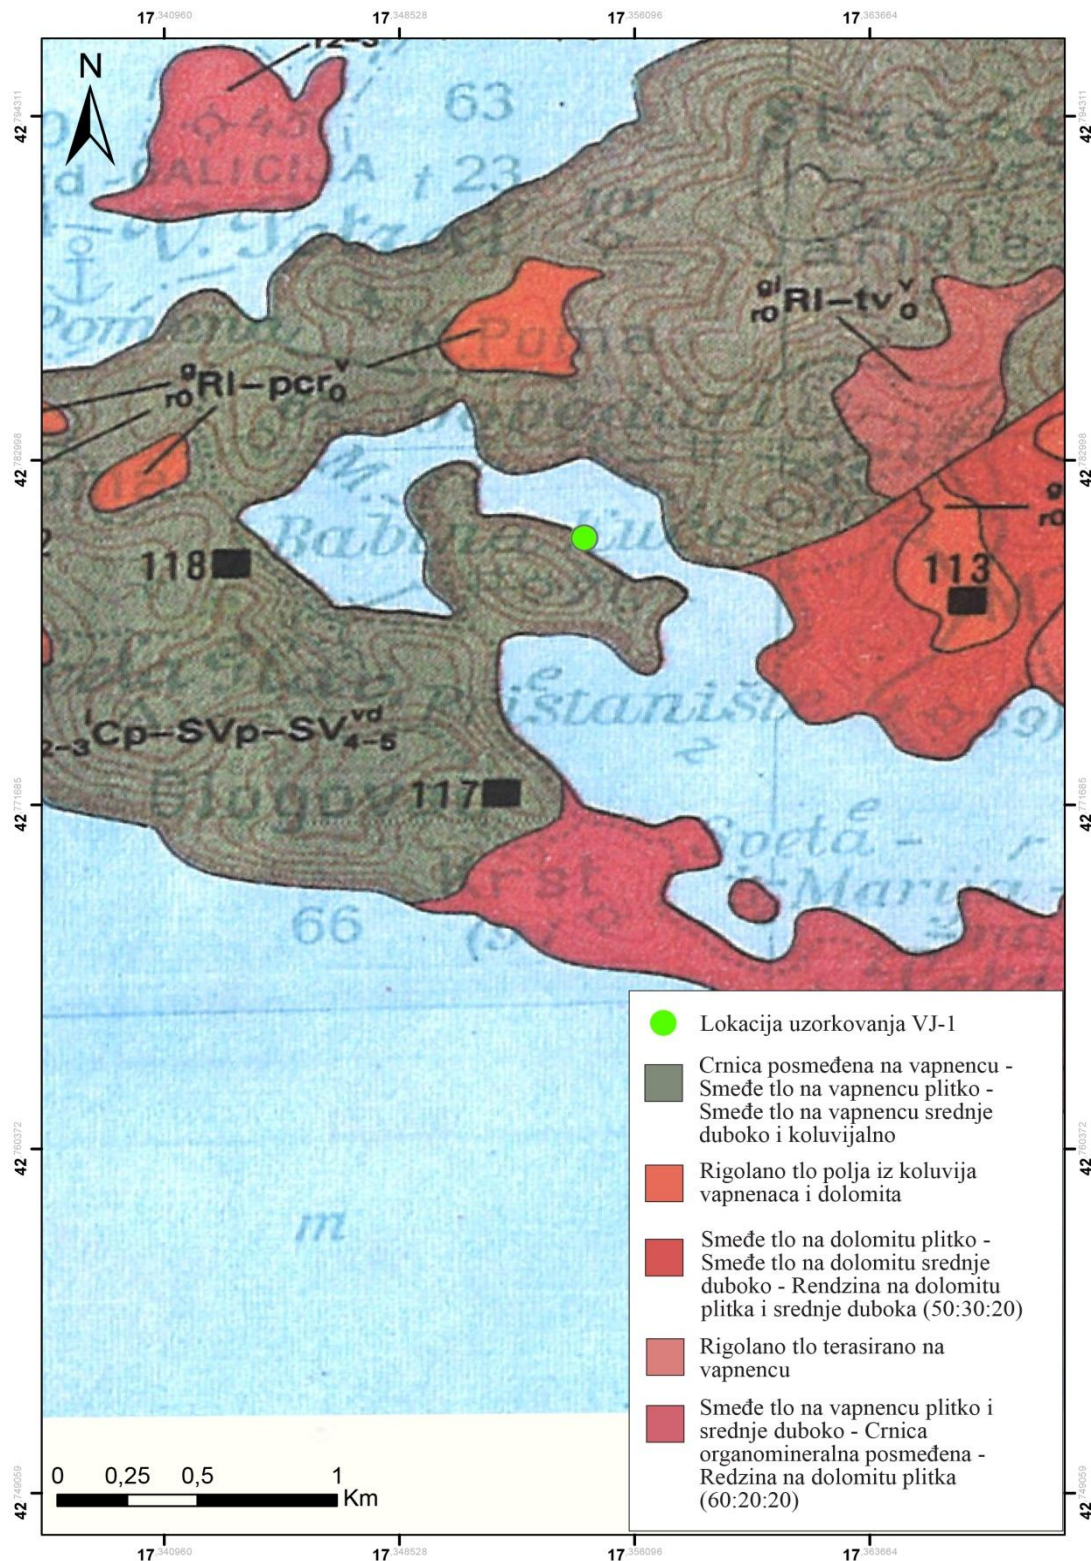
$17^{.340960}$ $17^{.348528}$ $17^{.356096}$ $17^{.363664}$

N

12-3

63

45

GALICINA

23

V. Jaz

Pomena

Poma

$_{ro}^{g}$Rl-pcr$_{o}^{v}$

$_{ro}^{gl}$Rl-tv$_{o}^{v}$

M. Babina Kuća

118

113

$_{2-3}^{l}$Cp-SVp-SV$_{4-5}^{vd}$

Pristanište

Blogdv

117

Sveta Marija

Vrst

66

m

Lokacija uzorkovanja VJ-1

Crnica posmeđena na vapnencu - Smeđe tlo na vapnencu plitko - Smeđe tlo na vapnencu srednje duboko i koluvijalno

Rigolano tlo polja iz koluvija vapnenaca i dolomita

Smeđe tlo na dolomitu plitko - Smeđe tlo na dolomitu srednje duboko - Rendzina na dolomitu plitka i srednje duboka (50:30:20)

Rigolano tlo terasirano na vapnencu

Smeđe tlo na vapnencu plitko i srednje duboko - Crnica organomineralna posmeđena - Redzina na dolomitu plitka (60:20:20)

0 0,25 0,5 1 Km

$42^{.794311}$ $42^{.782998}$ $42^{.771685}$ $42^{.760372}$ $42^{.749059}$

$17^{.340960}$ $17^{.348528}$ $17^{.356096}$ $17^{.363664}$